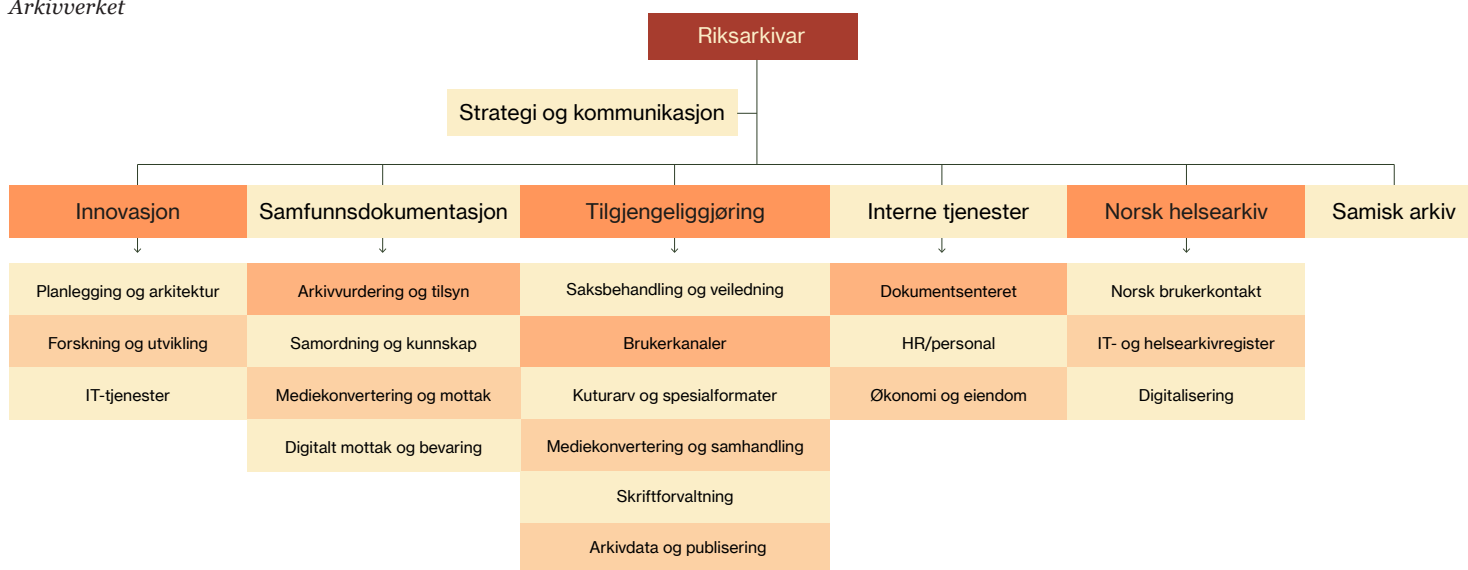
Arkivverket

Riksarkivar

Strategi og kommunikasjon

Innovasjon

Planlegging og arkitektur

Forskning og utvikling

IT-tjenester

Samfunnsdokumentasjon

Arkivvurdering og tilsyn

Samordning og kunnskap

Mediekonvertering og mottak

Digitalt mottak og bevaring

Tilgjengeliggjøring

Saksbehandling og veiledning

Brukerkanaler

Kuturarv og spesialformater

Mediekonvertering og samhandling

Skriftforvaltning

Arkivdata og publisering

Interne tjenester

Dokumentsenteret

HR/personal

Økonomi og eiendom

Norsk helsearkiv

Norsk brukerkontakt

IT- og helsearkivregister

Digitalisering

Samisk arkiv